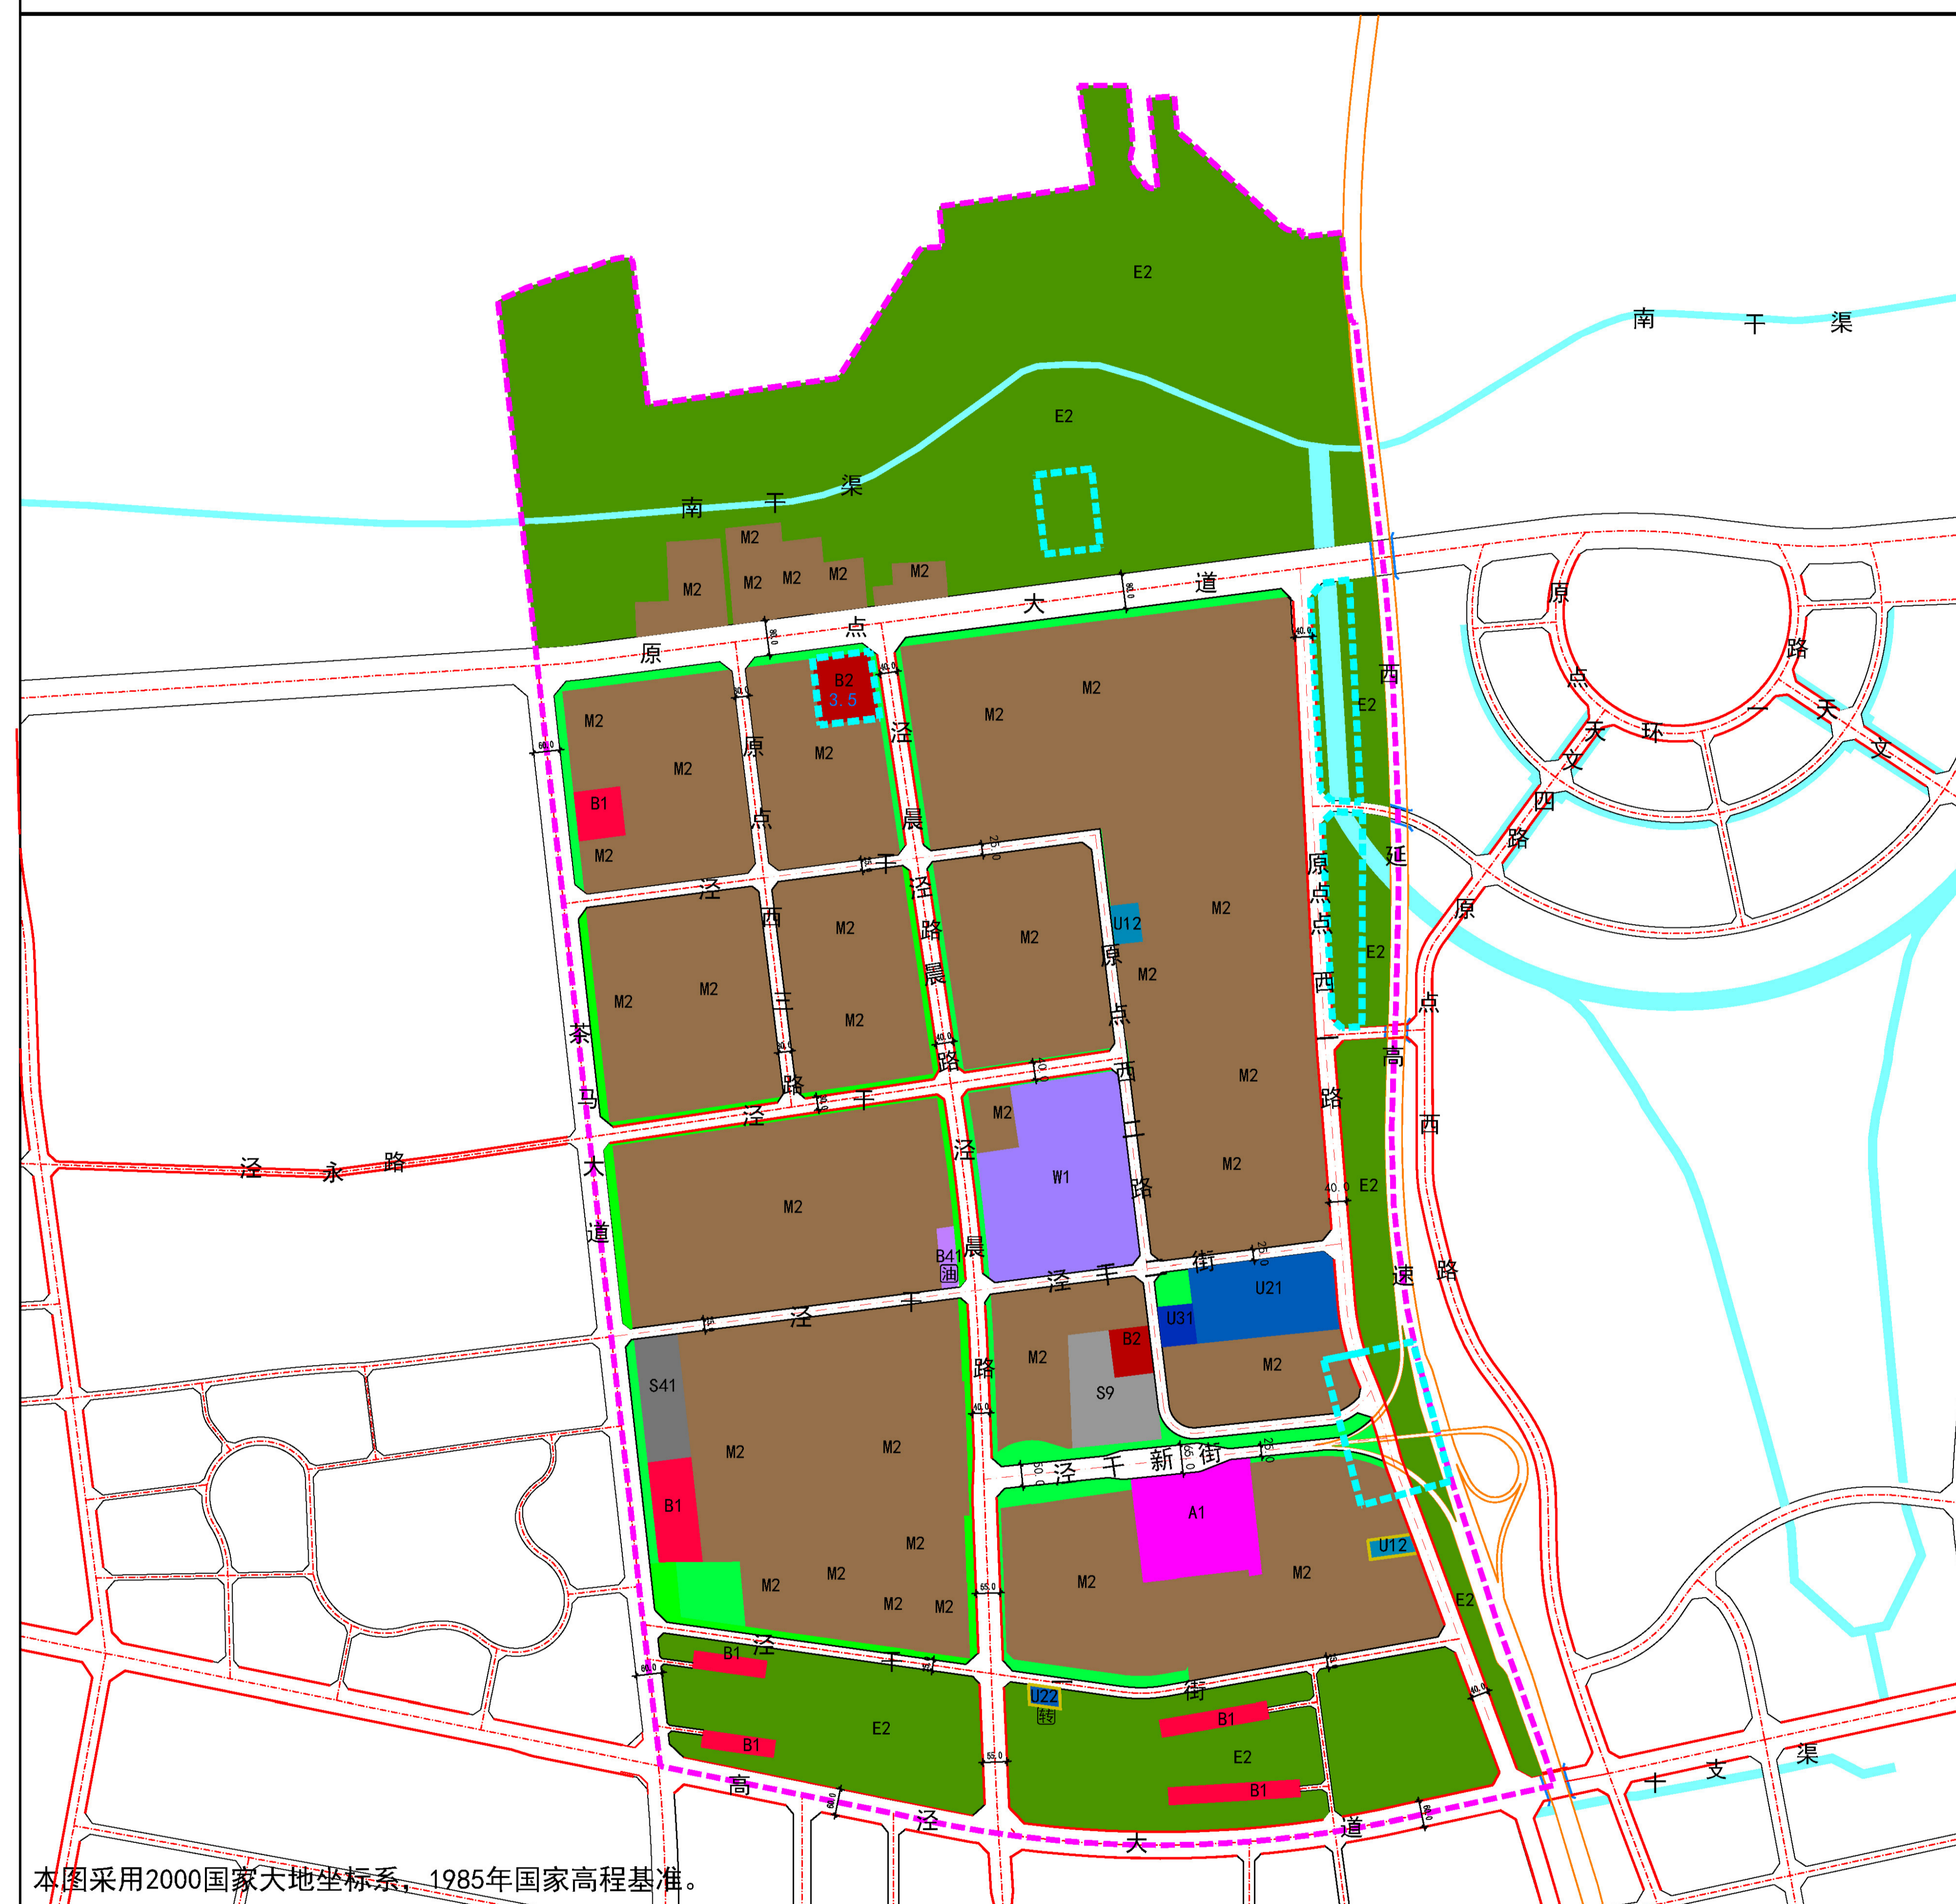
E2

南 干 渠

E2

南 干 渠

M2 M2 M2 M2 M2 M2

原 点 大 道

B2
3.5

M2 M2 M2 M2 M2

B1

M2

原 点 泾 西 三 路

泾 晨 路

泾 晨 路

西

原 点 西 一 路

原 点 西 延

E2

原 点 天 文 环 一 路

天 文 西 路

原 点 高 速 路

U12

M2 M2 M2 M2 M2 M2 M2 M2

E2

E2

茶 马 大 道

泾 永 路

泾 干 路

W1

原 点 西 二 路

M2

B41
油

泾 干 街

U21

U31

B2

S9

M2 M2 M2

S41

B1

泾 干 新 街

A1

U12

M2 M2 M2 M2 M2 M2 M2 M2

E2

泾 干 街

B1

U22
转

B1

E2

B1

E2

B1

高 泾 大 道

E2

十 支 渠

本图采用2000国家大地坐标系，1985年国家高程基准。